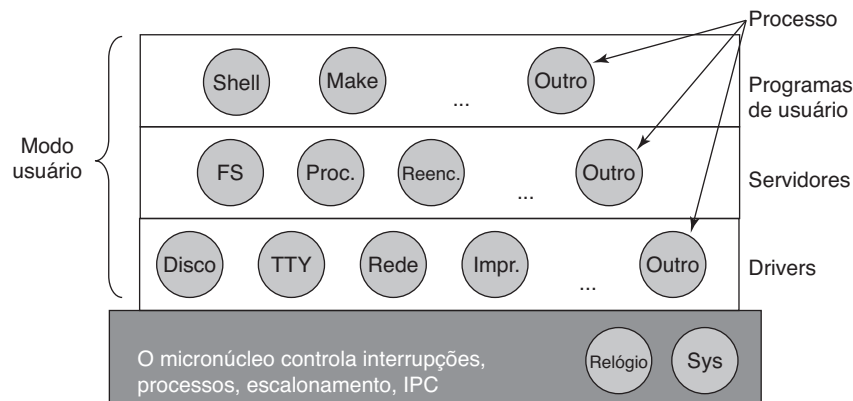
Processo

Shell
Make
...
Outro
Programas de usuário

Modo usuário

FS
Proc.
Reenc.
...
Outro
Servidores

Disco
TTY
Rede
Impr.
...
Outro
Drivers

O micronúcleo controla interrupções, processos, escalonamento, IPC
Relógio
Sys